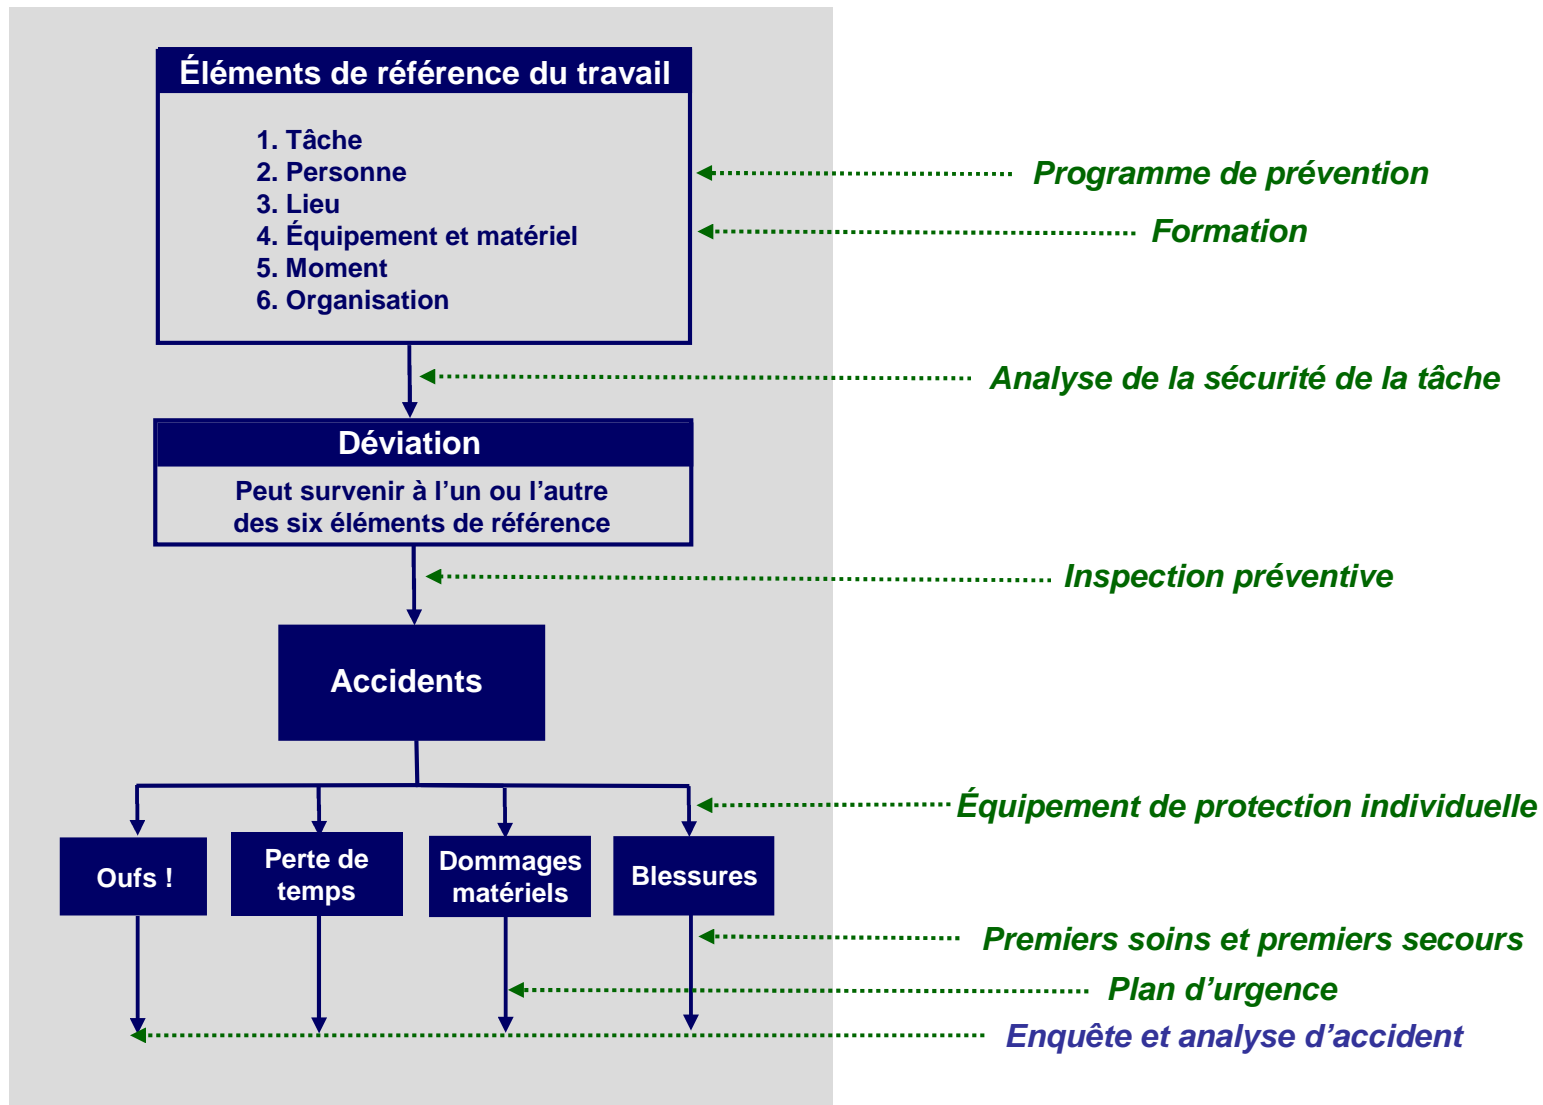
Éléments de référence du travail

1. Tâche
2. Personne
3. Lieu
4. Équipement et matériel
5. Moment
6. Organisation

Programme de prévention

Formation

Analyse de la sécurité de la tâche

Déviation

Peut survenir à l'un ou l'autre des six éléments de référence

Inspection préventive

Accidents

Équipement de protection individuelle

Oufs !

Perte de temps

Dommages matériels

Blessures

Premiers soins et premiers secours

Plan d'urgence

Enquête et analyse d'accident